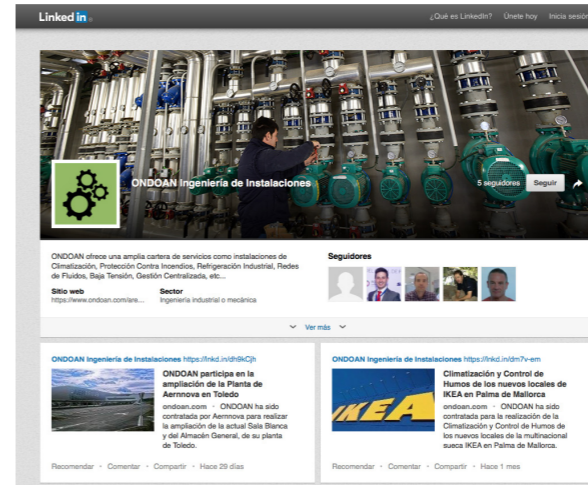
LinkedIn

¿Qué es LinkedIn? Únete hoy Inicia sesión

ONDOAN Ingeniería de Instalaciones

5 seguidores Seguir

ONDOAN ofrece una amplia cartera de servicios como instalaciones de Climatización, Protección Contra Incendios, Refrigeración Industrial, Redes de Fluidos, Baja Tensión, Gestión Centralizada, etc...

Sitio web
https://www.ondoan.com/are...

Sector
Ingeniería industrial o mecánica

Seguidores

Ver más

ONDOAN Ingeniería de Instalaciones https://lnkd.in/dh9kCjh

ONDOAN participa en la ampliación de la Planta de Aernnova en Toledo

ondoan.com • ONDOAN ha sido contratada por Aernnova para realizar la ampliación de la actual Sala Blanca y del Almacén General, de su planta de Toledo.

Recomendar • Comentar • Compartir • Hace 29 días

ONDOAN Ingeniería de Instalaciones https://lnkd.in/dm7v-em

IKEA

Climatización y Control de Humos de los nuevos locales de IKEA en Palma de Mallorca

ondoan.com • ONDOAN ha sido contratada para la realización de la Climatización y Control de Humos de los nuevos locales de la multinacional sueca IKEA en Palma de Mallorca.

Recomendar • Comentar • Compartir • Hace 1 mes